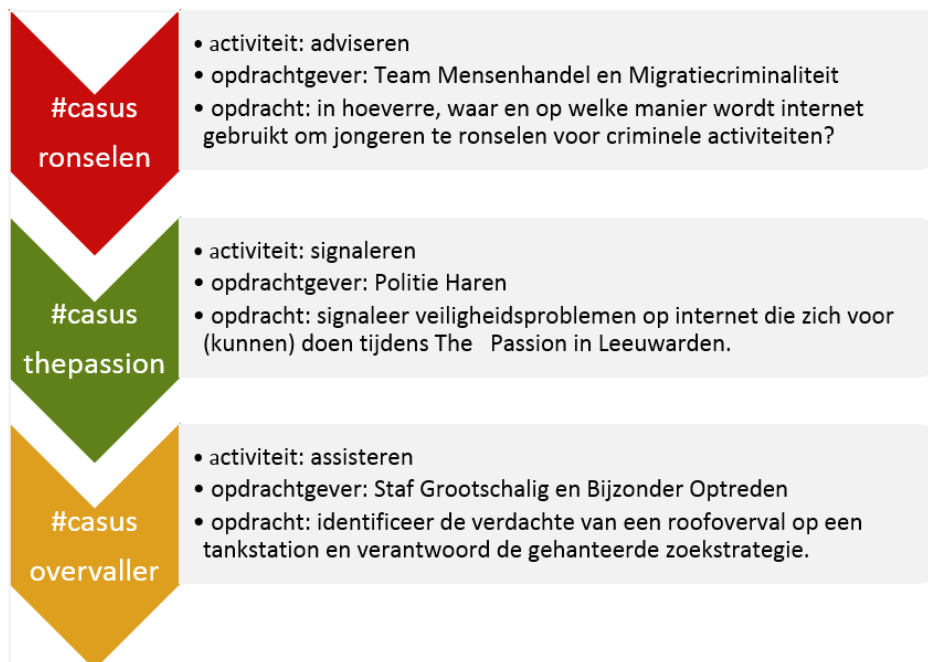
#casus ronselen

• activiteit: adviseren
• opdrachtgever: Team Mensenhandel en Migratiecriminaliteit
• opdracht: in hoeverre, waar en op welke manier wordt internet gebruikt om jongeren te ronselen voor criminele activiteiten?

#casus thepassion

• activiteit: signaleren
• opdrachtgever: Politie Haren
• opdracht: signaleer veiligheidsproblemen op internet die zich voor (kunnen) doen tijdens The Passion in Leeuwarden.

#casus overvaller

• activiteit: assisteren
• opdrachtgever: Staf Grootschalig en Bijzonder Optreden
• opdracht: identificeer de verdachte van een roofoverval op een tankstation en verantwoord de gehanteerde zoekstrategie.